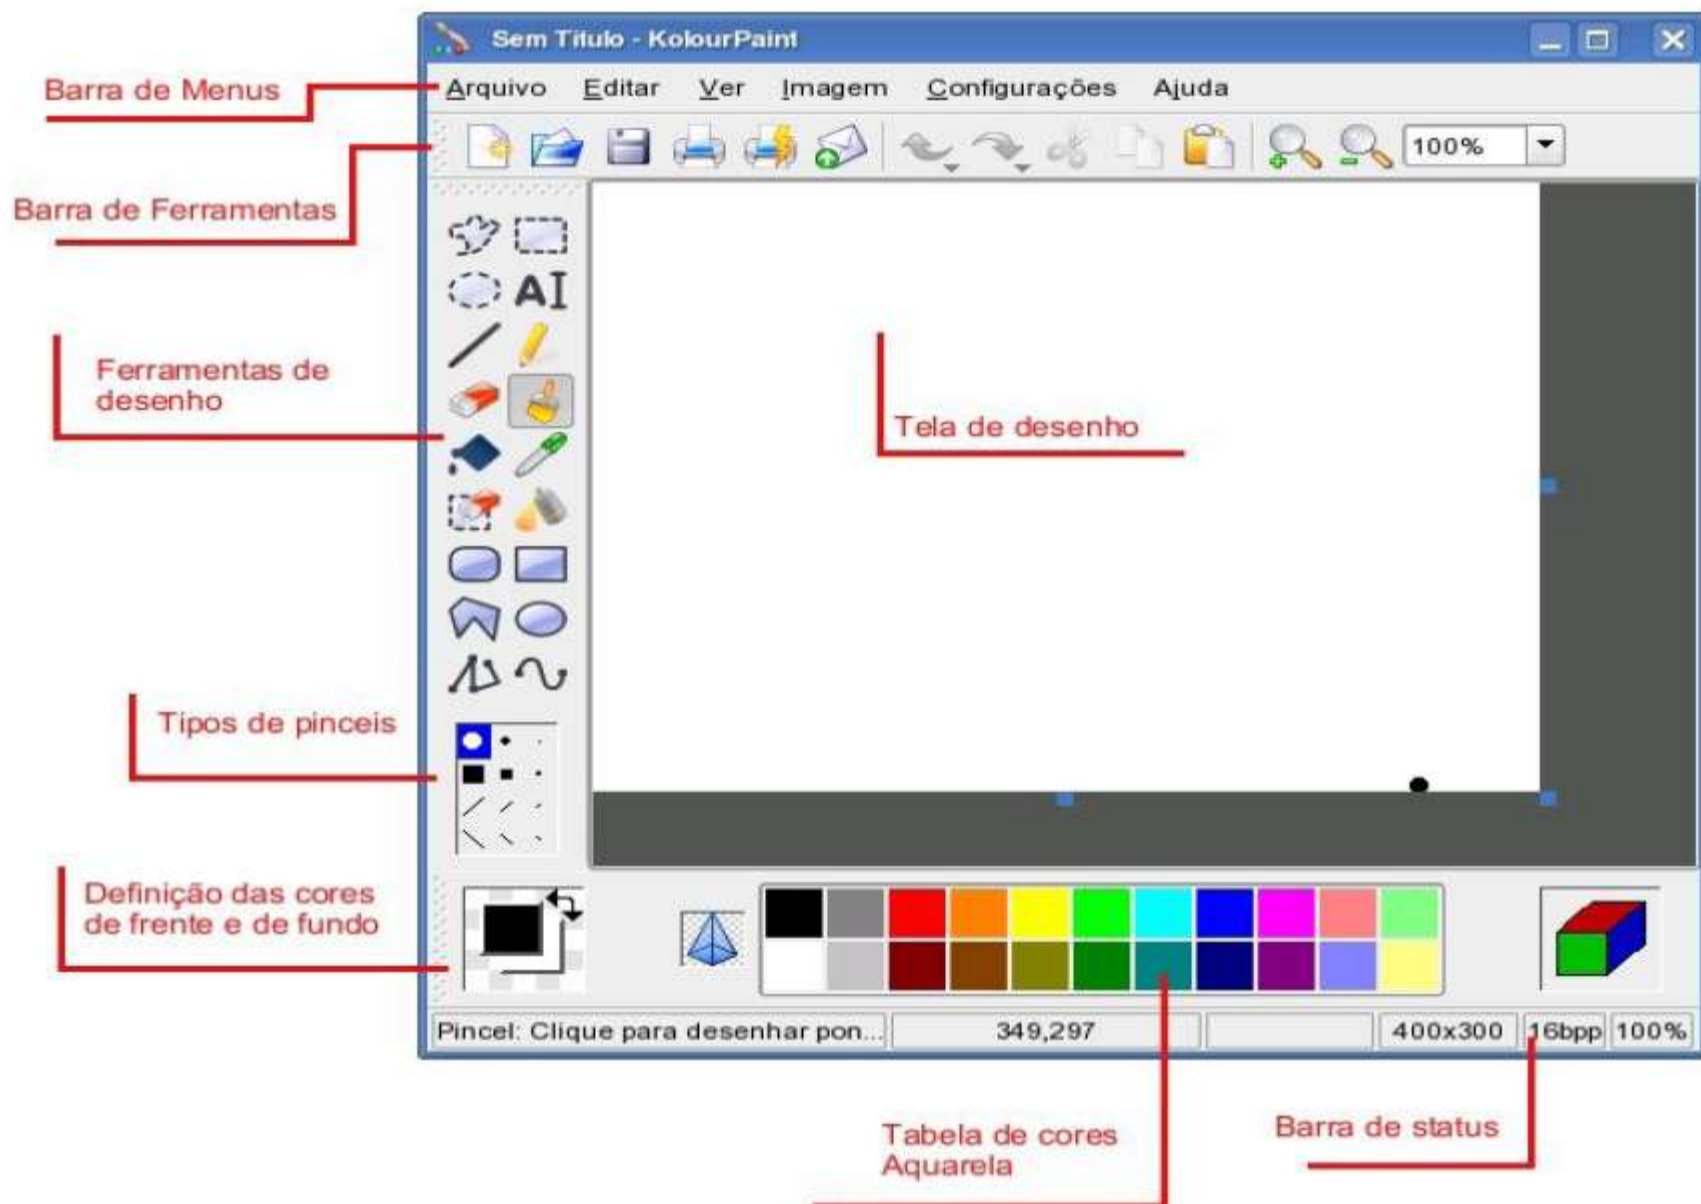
Sem Título - KolourPaint

Barra de Menus

Arquivo Editar Ver Imagem Configurações Ajuda

Barra de Ferramentas

100%

Ferramentas de desenho

Tela de desenho

Tipos de pinceis

Definição das cores de frente e de fundo

Pincel: Clique para desenhar pon... 349,297 400x300 16bpp 100%

Tabela de cores Aquarela

Barra de status